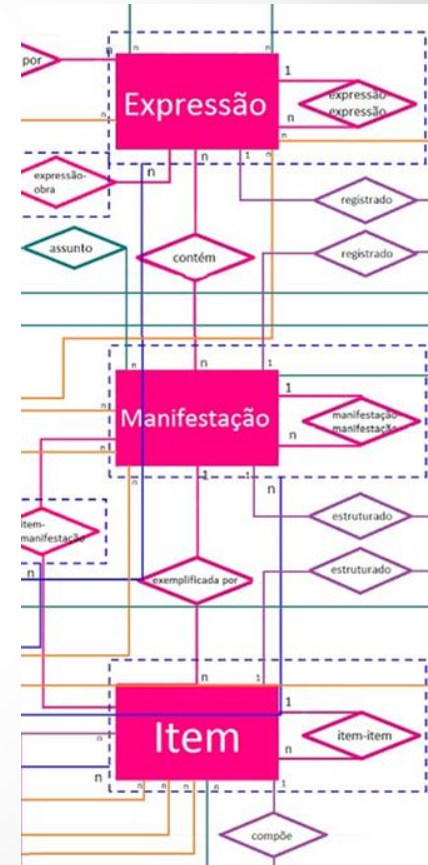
por

n

n

1

Expressão

expressão expressão

n

n

expressão-obra

n

n

1

n

registrado

assunto

contém

registrado

n

n

1

Manifestação

manifestação manifestação

n

n

1

n

estruturado

item-manifestação

n

exemplificada por

estruturado

n

1

1

Item

item-item

n

n

n

compõe